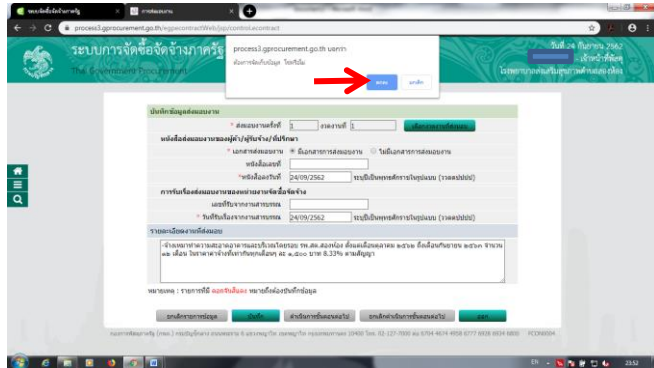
ระบบจัดซื้อจัดจ้างภาครัฐ
การส่งมอบงาน
process3.gprocurement.go.th/egpcontractWeb/jsp/control.econtract
ระบบการจัดซื้อจัดจ้างภาครัฐ
The Government Procurement
วันที่ 24 กันยายน 2562
เจ้าหน้าที่พัสดุ
process3.gprocurement.go.th บอกว่า
ต้องการจัดเก็บข้อมูล ใช่หรือไม่
ตกลง
ยกเลิก
บันทึกข้อมูลส่งมอบงาน
* ส่งมอบงานครั้งที่ 1 งวดงานที่ 1 เพิ่มรายการที่ส่งมอบ
หนังสือส่งมอบงานของผู้ค้า/ผู้รับจ้าง/ที่ปรึกษา
* เอกสารส่งมอบงาน มีเอกสารการส่งมอบงาน ไม่มีเอกสารการส่งมอบงาน
หนังสือเลขที่
* หนังสือลงวันที่ 24/09/2562 ระบบปีเป็นพุทธศักราช(รูปแบบ (วว/ดด/ปปปป))
การรับเรื่องส่งมอบงานของหน่วยงานจัดซื้อจัดจ้าง
เลขที่รับจากงานสารบรรณ
* วันที่รับเรื่องจากงานสารบรรณ 24/09/2562 ระบบปีเป็นพุทธศักราช(รูปแบบ (วว/ดด/ปปปป))
รายละเอียดงานที่ส่งมอบ
-จ้างเหมาทำความสะอาดอาคารและบริเวณโดยรอบ รพ.สต.ดอยหล่อ ตั้งแต่เดือนตุลาคม ๒๕๖๑ ถึงเดือนกันยายน ๒๕๖๒ จำนวน ๑๒ เดือน ในราคาค่าจ้างที่เท่ากันทุกเดือนๆ ละ ๑,๕๐๐ บาท 8.33% ตามสัญญา
หมายเหตุ : รายการที่มี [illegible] หมายถึงต้องบันทึกข้อมูล
ยกเลิกรายการข้อมูล
บันทึก
ดำเนินการขั้นตอนต่อไป
ยกเลิกดำเนินการขั้นตอนต่อไป
ออก
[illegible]
EN 23:52